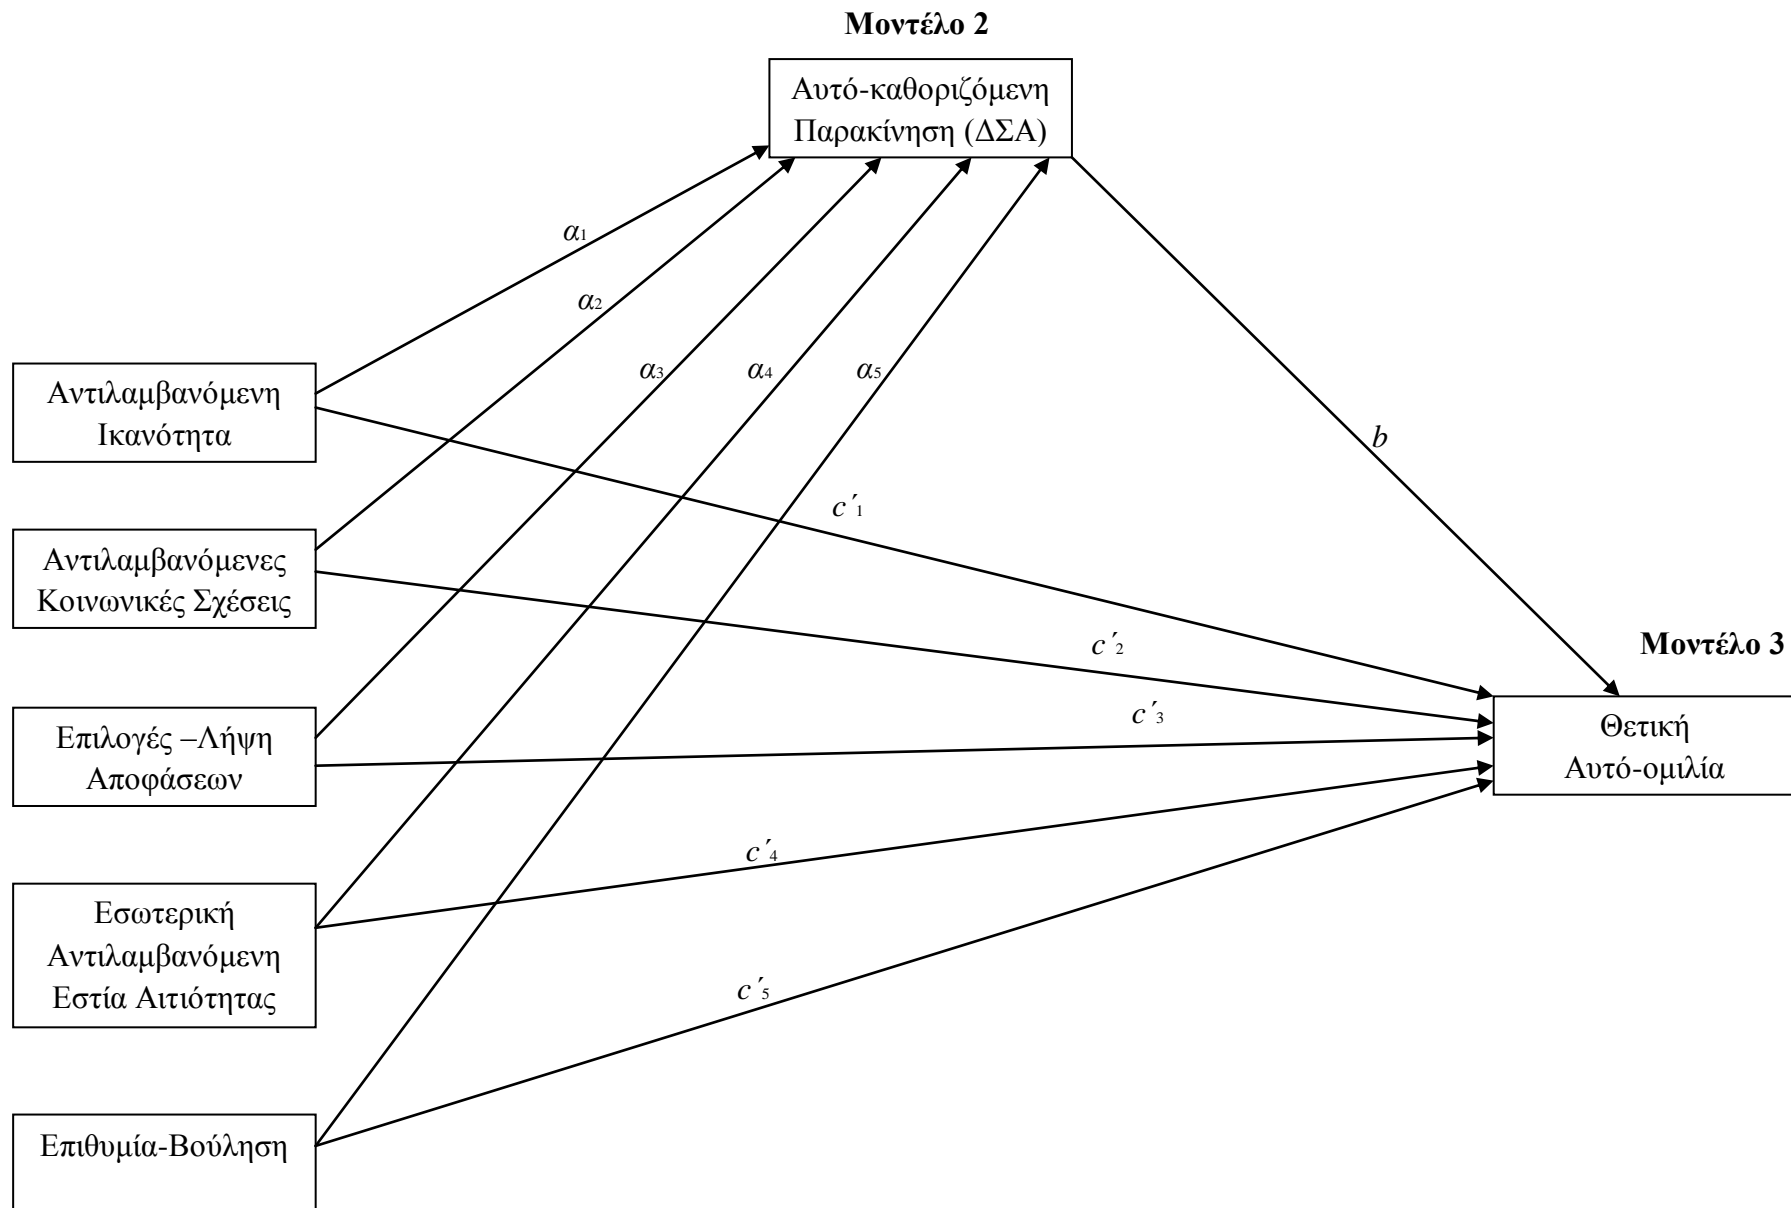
Μοντέλο 2

Αυτό-καθοριζόμενη Παρακίνηση (ΔΣΑ)

$\alpha_1$

$\alpha_2$

$\alpha_3$

$\alpha_4$

$\alpha_5$

$b$

Αντιλαμβανόμενη Ικανότητα

$c'_1$

Αντιλαμβανόμενες Κοινωνικές Σχέσεις

$c'_2$

Μοντέλο 3

$c'_3$

Επιλογές –Λήψη Αποφάσεων

Θετική Αυτό-ομιλία

$c'_4$

Εσωτερική Αντιλαμβανόμενη Εστία Αιτιότητας

$c'_5$

Επιθυμία-Βούληση